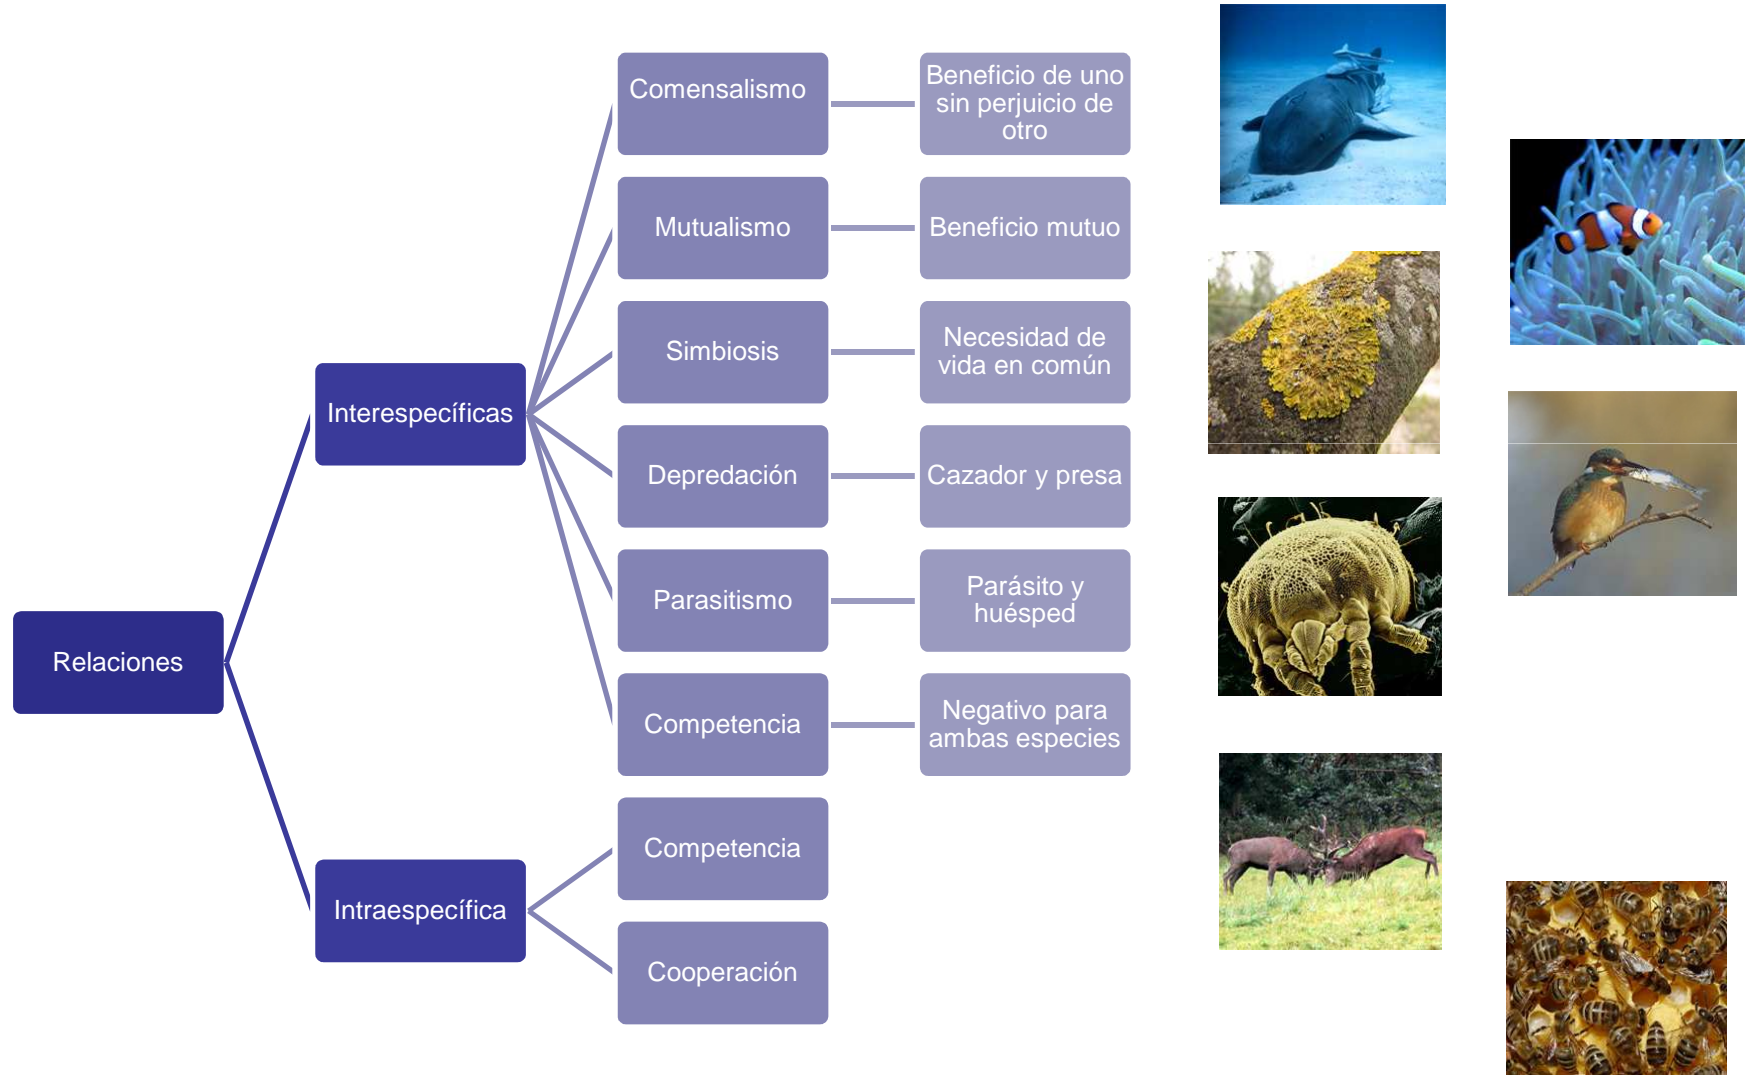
Relaciones

Interespecíficas

Comensalismo — Beneficio de uno sin perjuicio de otro

Mutualismo — Beneficio mutuo

Simbiosis — Necesidad de vida en común

Depredación — Cazador y presa

Parasitismo — Parásito y huésped

Competencia — Negativo para ambas especies

Intraespecífica

Competencia

Cooperación